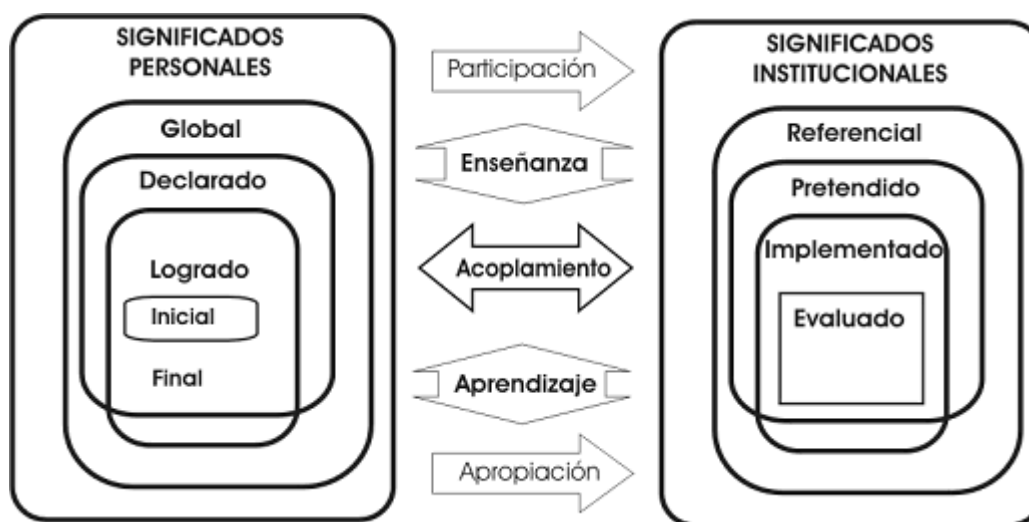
SIGNIFICADOS PERSONALES

Global

Declarado

Logrado

Inicial

Final

Participación

Enseñanza

Acoplamiento

Aprendizaje

Apropiación

SIGNIFICADOS INSTITUCIONALES

Referencial

Pretendido

Implementado

Evaluado